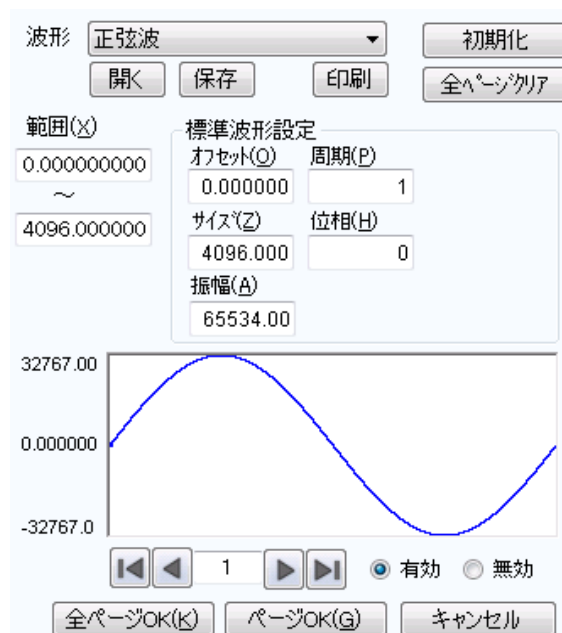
波形 正弦波
初期化
開く 保存 印刷
全ページクリア
範囲(X)
0.000000000
～
4096.000000
標準波形設定
オフセット(O)
0.000000
周期(P)
1
サイズ(Z)
4096.000
位相(H)
0
振幅(A)
65534.00
32767.00
0.000000
-32767.0
1
有効 無効
全ページOK(K) ページOK(G) キャンセル